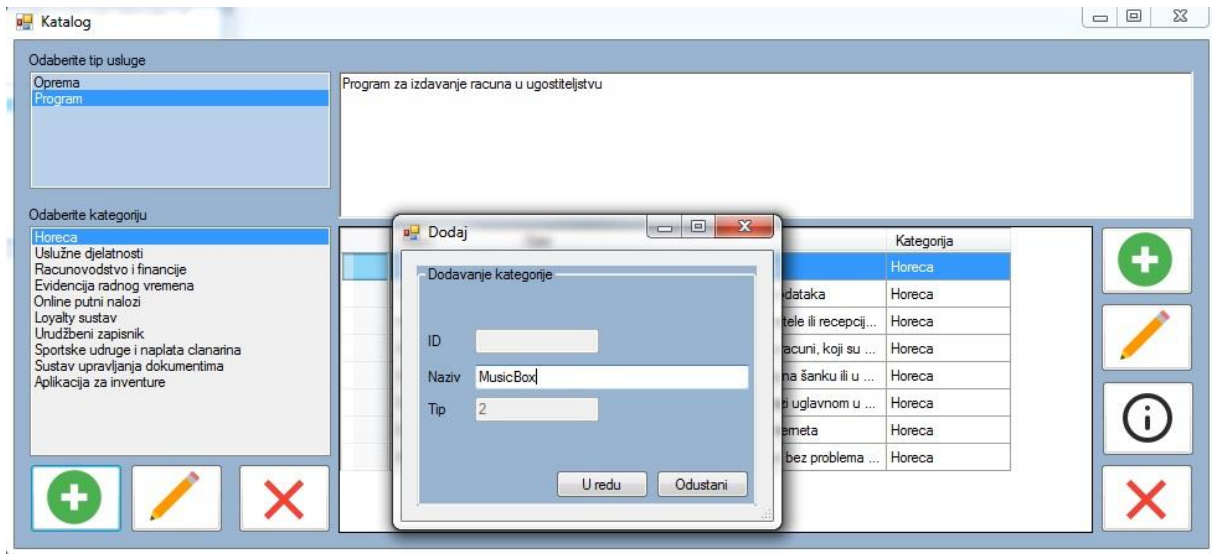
Katalog

Odaberite tip usluge

Oprema
Program

Program za izdavanje racuna u ugostiteljstvu

Odaberite kategoriju

Horeca
Uslužne djelatnosti
Racunovodstvo i financije
Evidencija radnog vremena
Online putni nalozi
Loyalty sustav
Urudžbeni zapisnik
Sportske udruge i naplata clanarina
Sustav upravljanja dokumentima
Aplikacija za inventure

| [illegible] | Kategorija |
|---|---|
| | Horeca |
| dataka | Horeca |
| tele ili recepcij... | Horeca |
| racuni, koji su ... | Horeca |
| na šanku ili u ... | Horeca |
| zi uglavnom u ... | Horeca |
| emeta | Horeca |
| bez problema ... | Horeca |

Dodaj

Dodavanje kategorije

ID

Naziv MusicBox

Tip 2

U redu Odustani